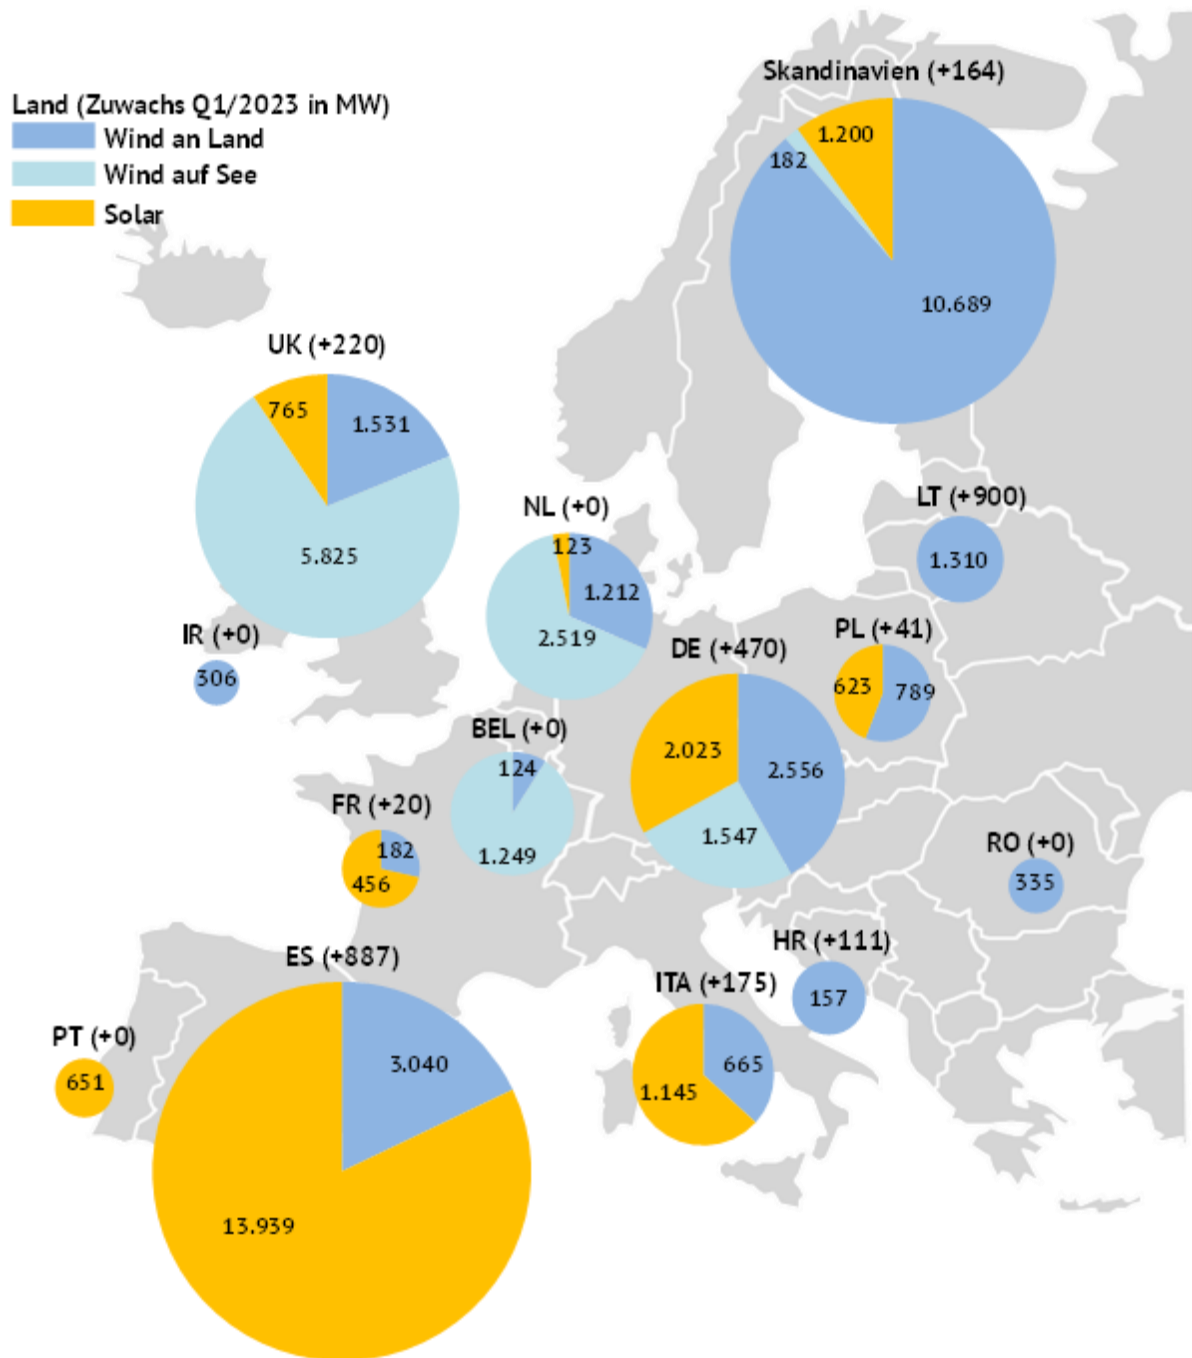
Land (Zuwachs Q1/2023 in MW)
Wind an Land
Wind auf See
Solar

Skandinavien (+164)
1.200
182
10.689

UK (+220)
765
1.531
5.825

NL (+0)
123
1.212
2.519

LT (+900)
1.310

IR (+0)
306

DE (+470)
2.023
2.556
1.547

PL (+41)
623
789

BEL (+0)
124
1.249

FR (+20)
182
456

RO (+0)
335

HR (+111)
157

ES (+887)
3.040
13.939

ITA (+175)
665
1.145

PT (+0)
651